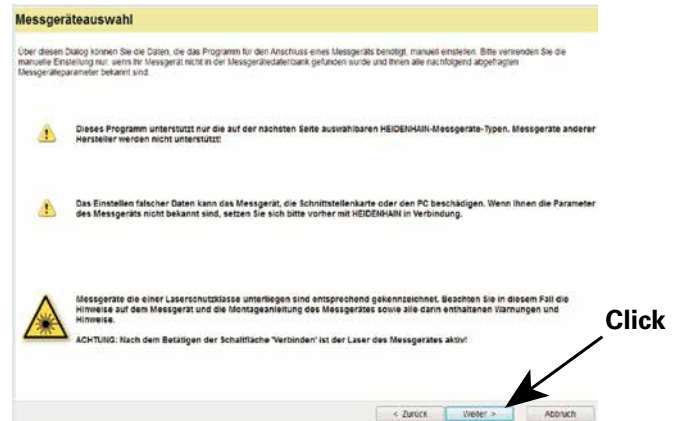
Messgeräteauswahl

Über diesen Dialog können Sie die Daten, die das Programm für den Anschluss eines Messgeräts benötigt, manuell einstellen. Bitte verwenden Sie die manuelle Einstellung nur, wenn Ihr Messgerät nicht in der Messgerätedatenbank gefunden wurde und Ihnen alle nachfolgend abgefragten Messgeräteparameter bekannt sind.

Dieses Programm unterstützt nur die auf der nächsten Seite auswählbaren HEIDENHAIN-Messgeräte-Typen. Messgeräte anderer Hersteller werden nicht unterstützt!

Das Einstellen falscher Daten kann das Messgerät, die Schnittstellenkarte oder den PC beschädigen. Wenn Ihnen die Parameter des Messgeräts nicht bekannt sind, setzen Sie sich bitte vorher mit HEIDENHAIN in Verbindung.

Messgeräte die einer Laserschutzklasse unterliegen sind entsprechend gekennzeichnet. Beachten Sie in diesem Fall die Hinweise auf dem Messgerät und die Montageanleitung des Messgerätes sowie alle darin enthaltenen Warnungen und Hinweise.

ACHTUNG: Nach dem Betätigen der Schaltfläche 'Verbinden' ist der Laser des Messgerätes aktiv!

Click

< Zurück Weiter > Abbruch